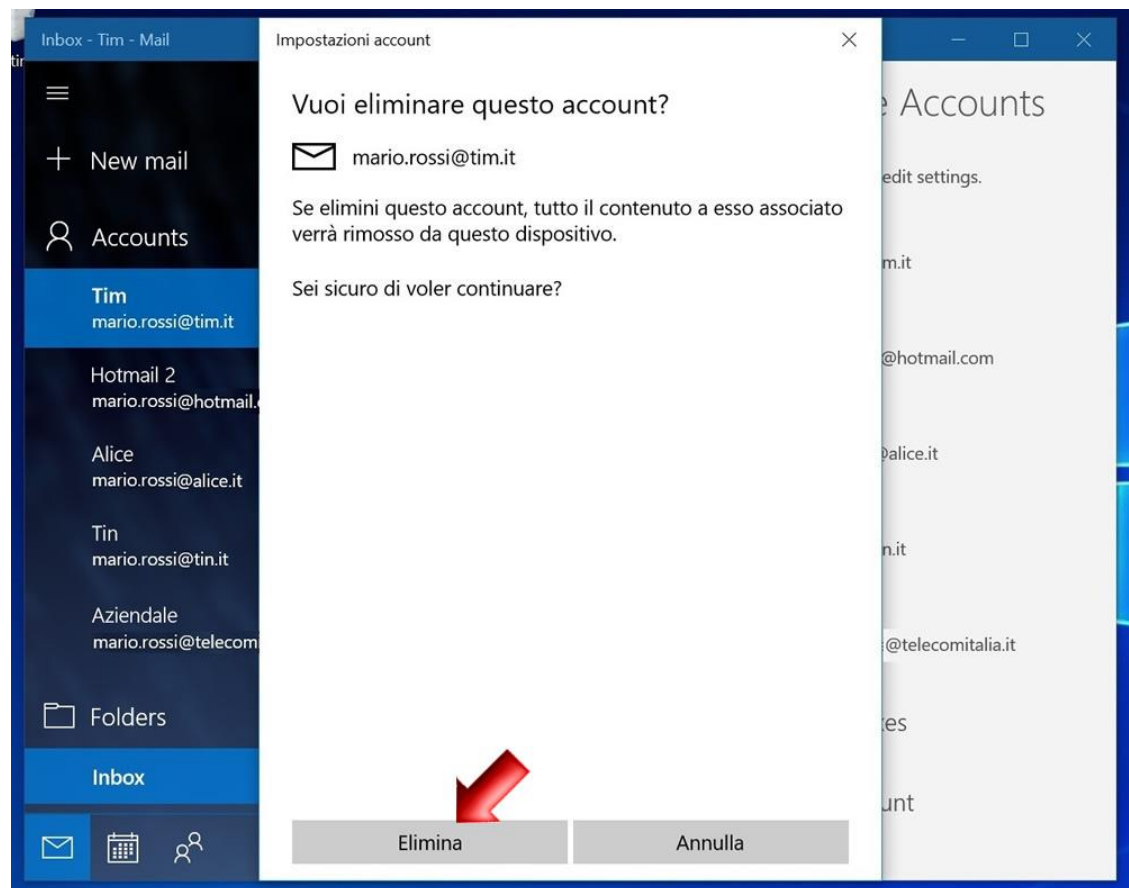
Inbox - Tim - Mail

New mail

Accounts

Tim
mario.rossi@tim.it

Hotmail 2
mario.rossi@hotmail.

Alice
mario.rossi@alice.it

Tin
mario.rossi@tin.it

Aziendale
mario.rossi@telecom

Folders

Inbox

Impostazioni account

Vuoi eliminare questo account?

mario.rossi@tim.it

Se elimini questo account, tutto il contenuto a esso associato verrà rimosso da questo dispositivo.

Sei sicuro di voler continuare?

Elimina

Annulla

e Accounts

edit settings.

m.it

@hotmail.com

alice.it

n.it

@telecomitalia.it

es

unt